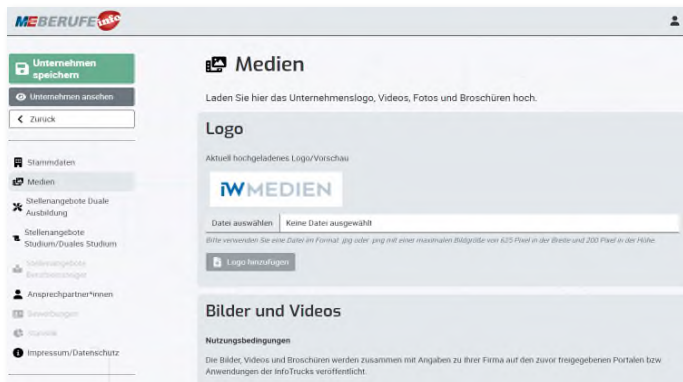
MEBERUFE info

Unternehmen speichern

Unternehmen ansehen

Zurück

Stammdaten

Medien

Stellenangebote Duale Ausbildung

Stellenangebote Studium/Duales Studium

Stellenangebote Berufseinsteiger

Ansprechpartner*innen

Bewerbungen

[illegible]

Impressum/Datenschutz

Medien

Laden Sie hier das Unternehmenslogo, Videos, Fotos und Broschüren hoch.

Logo

Aktuell hochgeladenes Logo/Vorschau

IW MEDIEN

Datei auswählen Keine Datei ausgewählt

Bitte verwenden Sie eine Datei im Format .jpg oder .png mit einer maximalen Bildgröße von 625 Pixel in der Breite und 200 Pixel in der Höhe.

Logo hinzufügen

Bilder und Videos

Nutzungsbedingungen

Die Bilder, Videos und Broschüren werden zusammen mit Angaben zu Ihrer Firma auf den zuvor freigegebenen Portalen bzw. Anwendungen der InfoTrucks veröffentlicht.